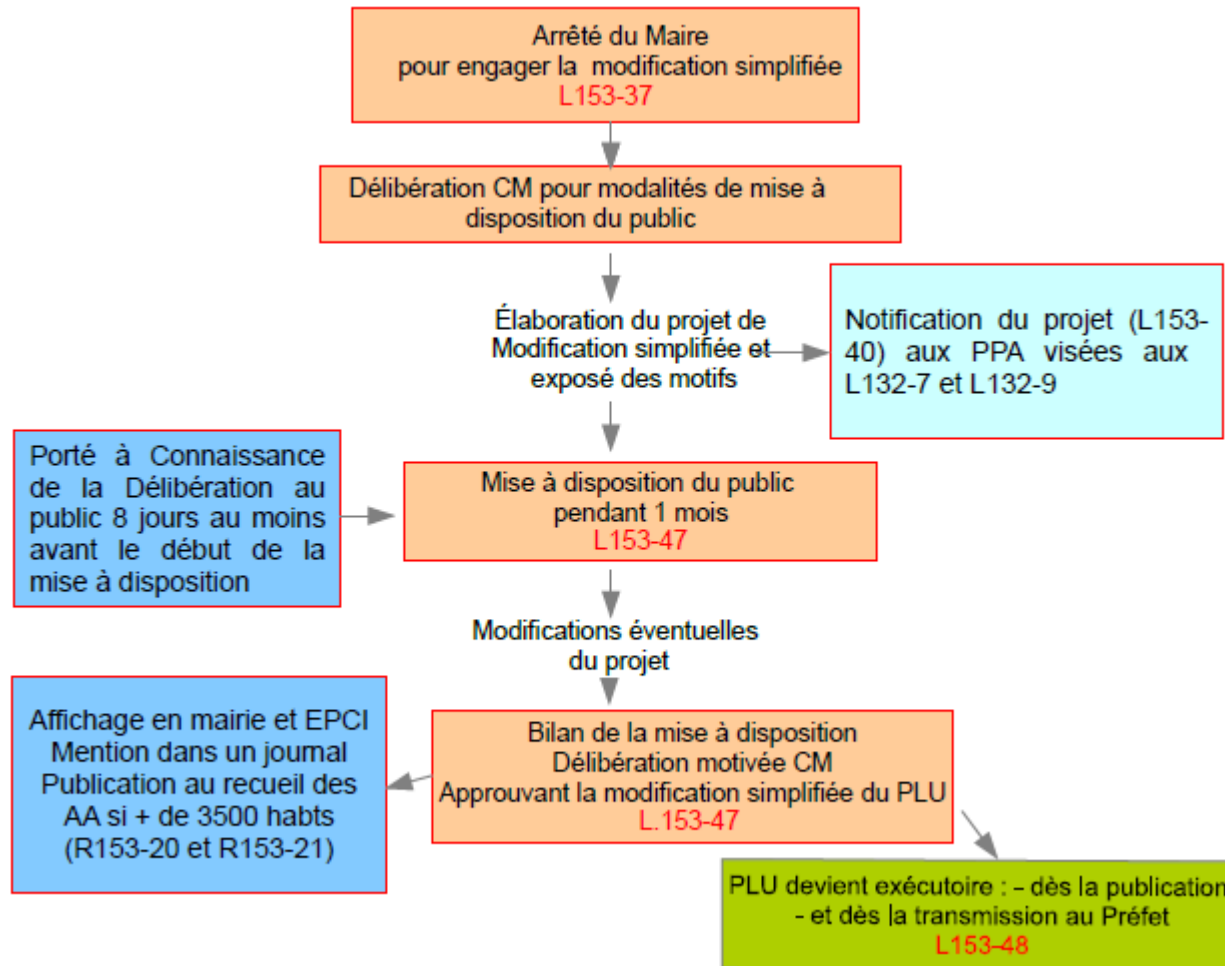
Arrêté du Maire
pour engager la modification simplifiée
L153-37

Délibération CM pour modalités de mise à disposition du public

Élaboration du projet de Modification simplifiée et exposé des motifs

Notification du projet (L153-40) aux PPA visées aux L132-7 et L132-9

Porté à Connaissance de la Délibération au public 8 jours au moins avant le début de la mise à disposition

Mise à disposition du public
pendant 1 mois
L153-47

Modifications éventuelles du projet

Affichage en mairie et EPCI
Mention dans un journal
Publication au recueil des AA si + de 3500 habts
(R153-20 et R153-21)

Bilan de la mise à disposition
Délibération motivée CM
Approuvant la modification simplifiée du PLU
L.153-47

PLU devient exécutoire : - dès la publication
- et dès la transmission au Préfet
L153-48